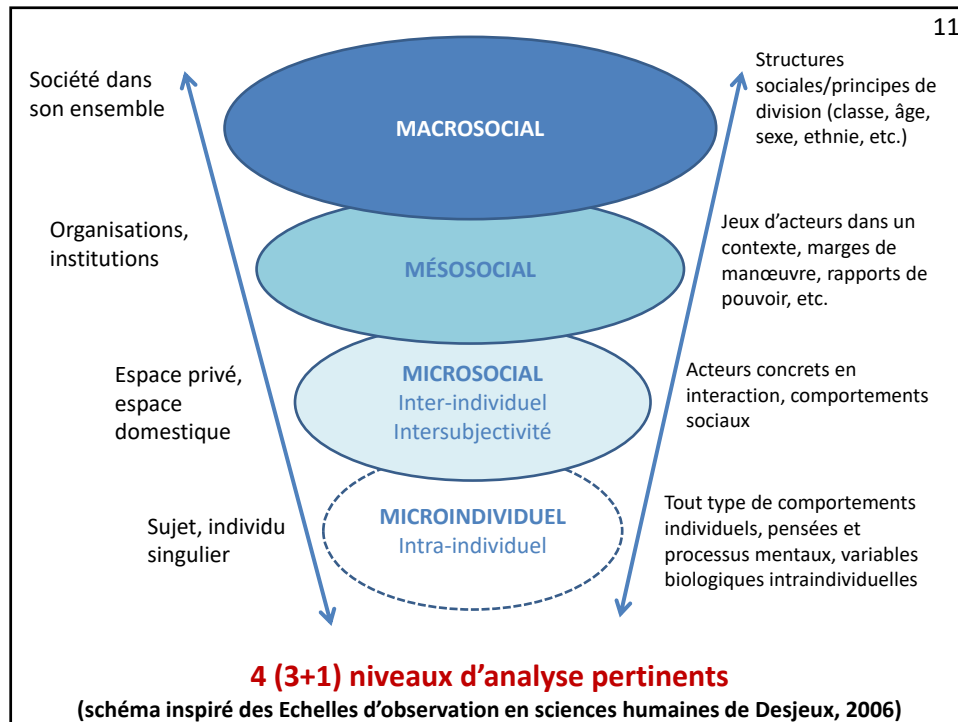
11

Société dans son ensemble

MACROSOCIAL

Structures sociales/principes de division (classe, âge, sexe, ethnie, etc.)

Organisations, institutions

MÉSOSOCIAL

Jeux d'acteurs dans un contexte, marges de manœuvre, rapports de pouvoir, etc.

Espace privé, espace domestique

MICROSOCIAL
Inter-individuel
Intersubjectivité

Acteurs concrets en interaction, comportements sociaux

Sujet, individu singulier

MICROINDIVIDUEL
Intra-individuel

Tout type de comportements individuels, pensées et processus mentaux, variables biologiques intraindividuelles

4 (3+1) niveaux d'analyse pertinents
(schéma inspiré des Echelles d'observation en sciences humaines de Desjeux, 2006)